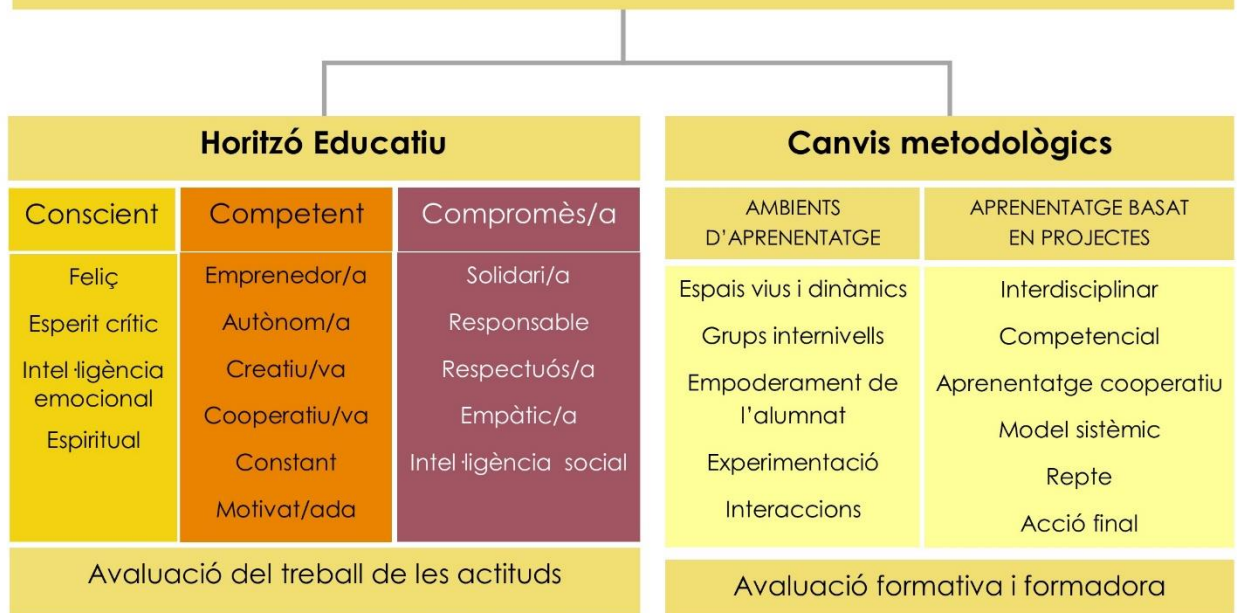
Horitzó Educatiu

| Conscient | Competent | Compromès/a |
|---|---|---|
| Feliç<br>Esperit crític<br>Intel·ligència emocional<br>Espiritual | Emprenedor/a<br>Autònom/a<br>Creatiu/va<br>Cooperatiu/va<br>Constant<br>Motivat/ada | Solidari/a<br>Responsable<br>Respectuós/a<br>Empàtic/a<br>Intel·ligència social |

Avaluació del treball de les actituds

Canvis metodològics

| AMBIENTS D'APRENENTATGE | APRENENTATGE BASAT EN PROJECTES |
|---|---|
| Espais vius i dinàmics<br>Grups internivells<br>Empoderament de l'alumnat<br>Experimentació<br>Interaccions | Interdisciplinar<br>Competencial<br>Aprenentatge cooperatiu<br>Model sistèmic<br>Repte<br>Acció final |

Avaluació formativa i formadora